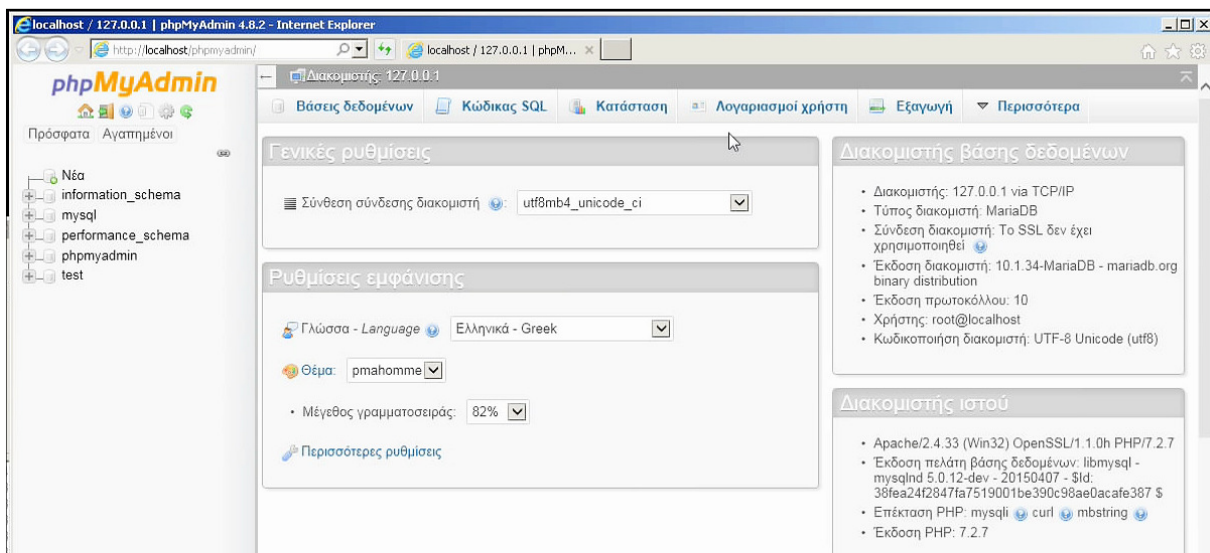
localhost / 127.0.0.1 | phpMyAdmin 4.8.2 - Internet Explorer

http://localhost/phpmyadmin/

localhost / 127.0.0.1 | phpM... ×

phpMyAdmin

Πρόσφατα Αγαπημένοι

Νέα
information_schema
mysql
performance_schema
phpmyadmin
test

Διακομιστής: 127.0.0.1

Βάσεις δεδομένων  Κώδικας SQL  Κατάσταση  Λογαριασμοί χρήστη  Εξαγωγή  ▼ Περισσότερα

Γενικές ρυθμίσεις

Σύνθεση σύνδεσης διακομιστή: utf8mb4_unicode_ci

Ρυθμίσεις εμφάνισης

Γλώσσα - Language  Ελληνικά - Greek

Θέμα: pmahomme

• Μέγεθος γραμματοσειράς: 82%

Περισσότερες ρυθμίσεις

Διακομιστής βάσης δεδομένων

• Διακομιστής: 127.0.0.1 via TCP/IP
• Τύπος διακομιστή: MariaDB
• Σύνδεση διακομιστή: Το SSL δεν έχει χρησιμοποιηθεί
• Έκδοση διακομιστή: 10.1.34-MariaDB - mariadb.org binary distribution
• Έκδοση πρωτοκόλλου: 10
• Χρήστης: root@localhost
• Κωδικοποίηση διακομιστή: UTF-8 Unicode (utf8)

Διακομιστής ιστού

• Apache/2.4.33 (Win32) OpenSSL/1.1.0h PHP/7.2.7
• Έκδοση πελάτη βάσης δεδομένων: libmysql - mysqlnd 5.0.12-dev - 20150407 - $Id: 38fea24f2847fa7519001be390c98ae0acafe387 $
• Επέκταση PHP: mysqli curl mbstring
• Έκδοση PHP: 7.2.7